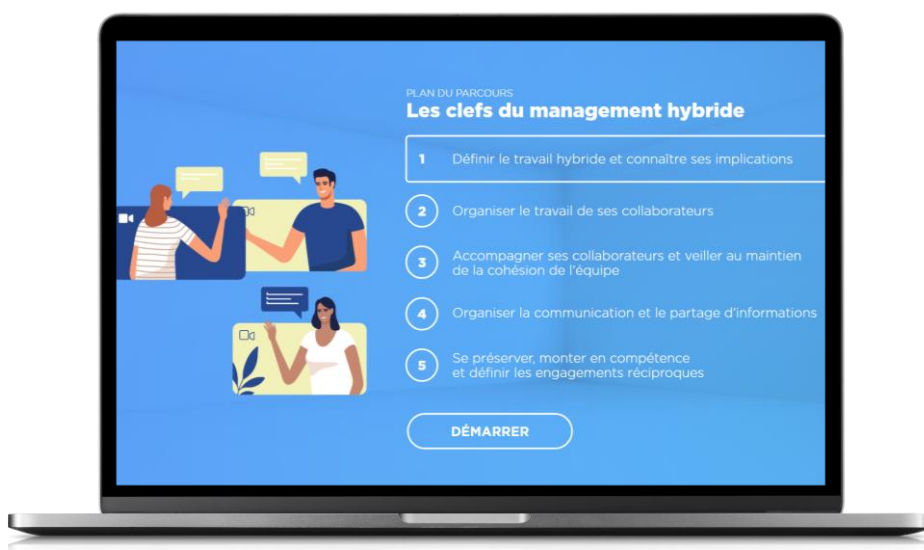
PLAN DU PARCOURS
Les clefs du management hybride

1 Définir le travail hybride et connaître ses implications

2 Organiser le travail de ses collaborateurs

3 Accompagner ses collaborateurs et veiller au maintien de la cohésion de l'équipe

4 Organiser la communication et le partage d'informations

5 Se préserver, monter en compétence et définir les engagements réciproques

DÉMARRER